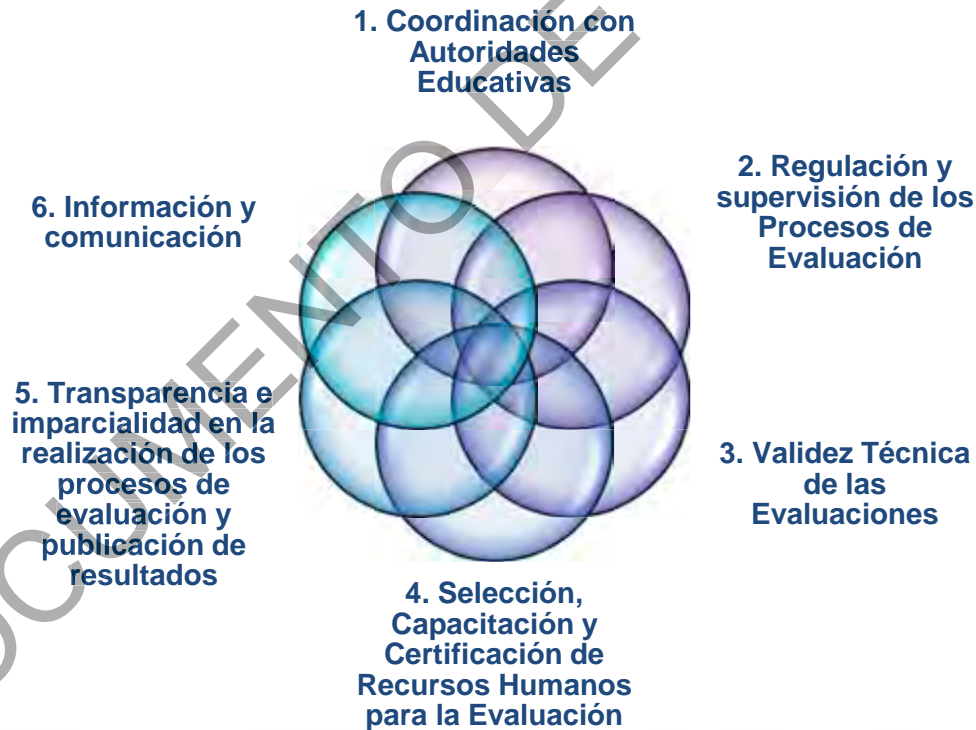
1. Coordinación con Autoridades Educativas

2. Regulación y supervisión de los Procesos de Evaluación

3. Validez Técnica de las Evaluaciones

4. Selección, Capacitación y Certificación de Recursos Humanos para la Evaluación

5. Transparencia e imparcialidad en la realización de los procesos de evaluación y publicación de resultados

6. Información y comunicación

DOCUMENTO DE